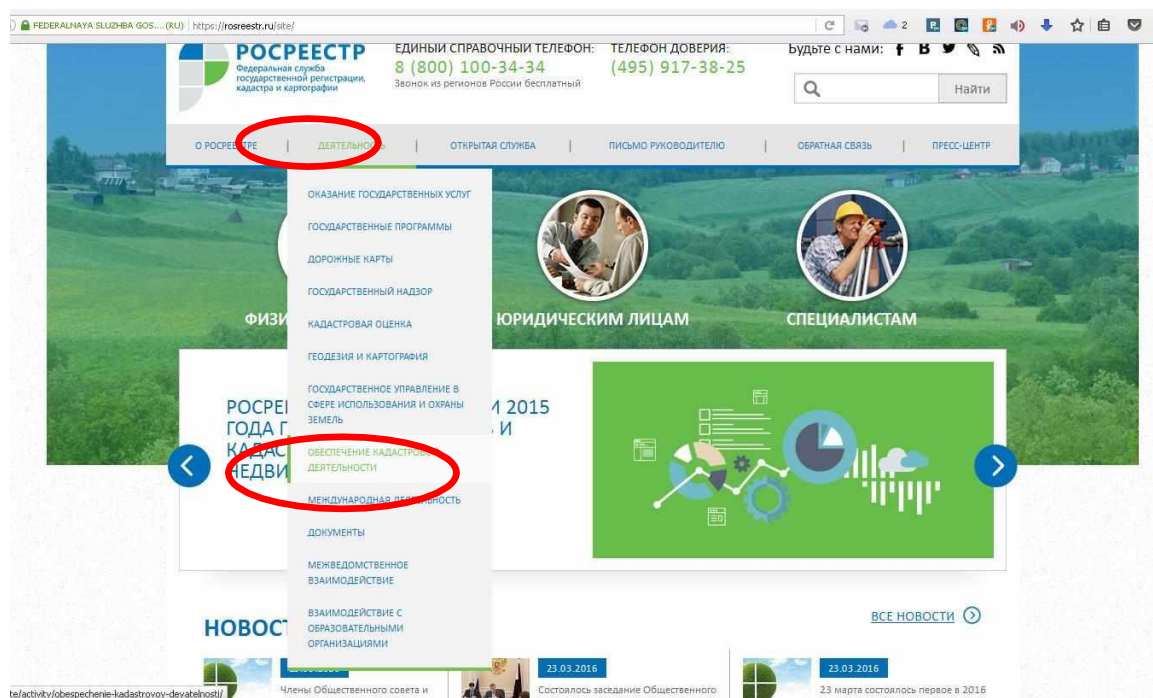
FEDERALNAYA SLUZHBA GOS... (RU) | https://rosreestr.ru/site/

2

РОСРЕЕСТР
Федеральная служба государственной регистрации, кадастра и картографии

ЕДИНЫЙ СПРАВОЧНЫЙ ТЕЛЕФОН:
8 (800) 100-34-34
Звонок из регионов России бесплатный

ТЕЛЕФОН ДОВЕРИЯ:
(495) 917-38-25

Будьте с нами:

Найти

О РОСРЕЕСТРЕ | ДЕЯТЕЛЬНОСТЬ | ОТКРЫТАЯ СЛУЖБА | ПИСЬМО РУКОВОДИТЕЛЮ | ОБРАТНАЯ СВЯЗЬ | ПРЕСС-ЦЕНТР

ОКАЗАНИЕ ГОСУДАРСТВЕННЫХ УСЛУГ
ГОСУДАРСТВЕННЫЕ ПРОГРАММЫ
ДОРОЖНЫЕ КАРТЫ
ГОСУДАРСТВЕННЫЙ НАДЗОР
КАДАСТРОВАЯ ОЦЕНКА
ГЕОДЕЗИЯ И КАРТОГРАФИЯ
ГОСУДАРСТВЕННОЕ УПРАВЛЕНИЕ В СФЕРЕ ИСПОЛЬЗОВАНИЯ И ОХРАНЫ ЗЕМЕЛЬ
ОБЕСПЕЧЕНИЕ КАДАСТРОВОЙ ДЕЯТЕЛЬНОСТИ
МЕЖДУНАРОДНАЯ ДЕЯТЕЛЬНОСТЬ
ДОКУМЕНТЫ
МЕЖВЕДОМСТВЕННОЕ ВЗАИМОДЕЙСТВИЕ
ВЗАИМОДЕЙСТВИЕ С ОБРАЗОВАТЕЛЬНЫМИ ОРГАНИЗАЦИЯМИ

ФИЗИ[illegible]
ЮРИДИЧЕСКИМ ЛИЦАМ
СПЕЦИАЛИСТАМ

РОСРЕ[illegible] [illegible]М 2015 ГОДА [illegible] И КАДАС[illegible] НЕДВИ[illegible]

НОВОСТ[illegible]
ВСЕ НОВОСТИ

23.03.2016
Члены Общественного совета и

23.03.2016
Состоялось заседание Общественного

23.03.2016
23 марта состоялось первое в 2016

te/activity/obespechenie-kadastrovoy-deyatelnosti/